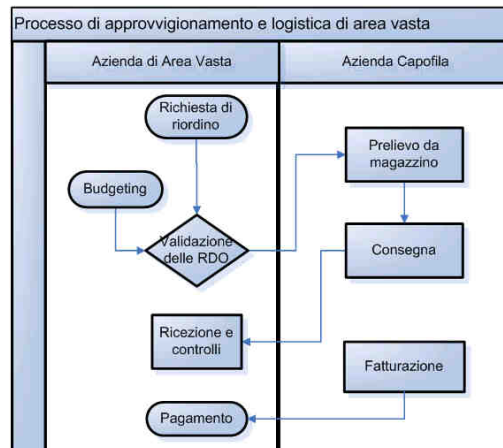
Processo di approvvigionamento e logistica di area vasta

Azienda di Area Vasta

Azienda Capofila

Richiesta di riordino

Budgeting

Validazione delle RDO

Prelievo da magazzino

Consegna

Ricezione e controlli

Fatturazione

Pagamento